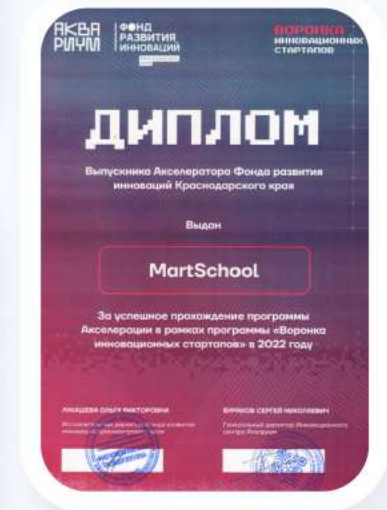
АКВА РИУМ

ФОНД РАЗВИТИЯ ИННОВАЦИЙ

ВОРОНКА ИННОВАЦИОННЫХ СТАРТАПОВ

ДИПЛОМ

Выпускника Акселератора Фонда развития инноваций Краснодарского края

Выдан

MartSchool

За успешное прохождение программы Акселерации в рамках программы «Воронка инновационных стартапов» в 2022 году

ЛУКАШЕВА ОЛЬГА ВИКТОРОВНА

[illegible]

БУРАКОВ СЕРГЕЙ НИКОЛАЕВИЧ

Генеральный директор Инновационного центра Аквариум